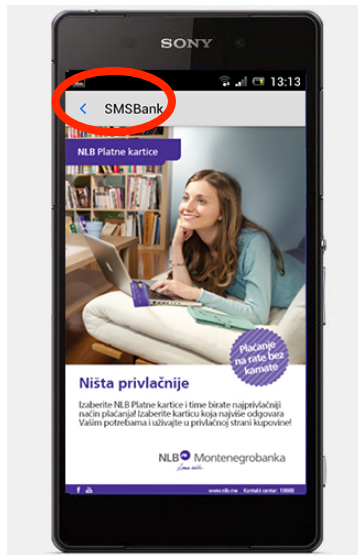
SONY

13:13

SMSBank

NLB Platne kartice

Plaćanje na rate bez kamate

Ništa privlačnije

Izaberite NLB Platne kartice i time birate najprivlačniji način plaćanja! Izaberite karticu koja najviše odgovara Vašim potrebama i uživajte u privlačnoj strani kupovine!

NLB Montenegrobanka

www.nlb.me Kontakt centar: 19000